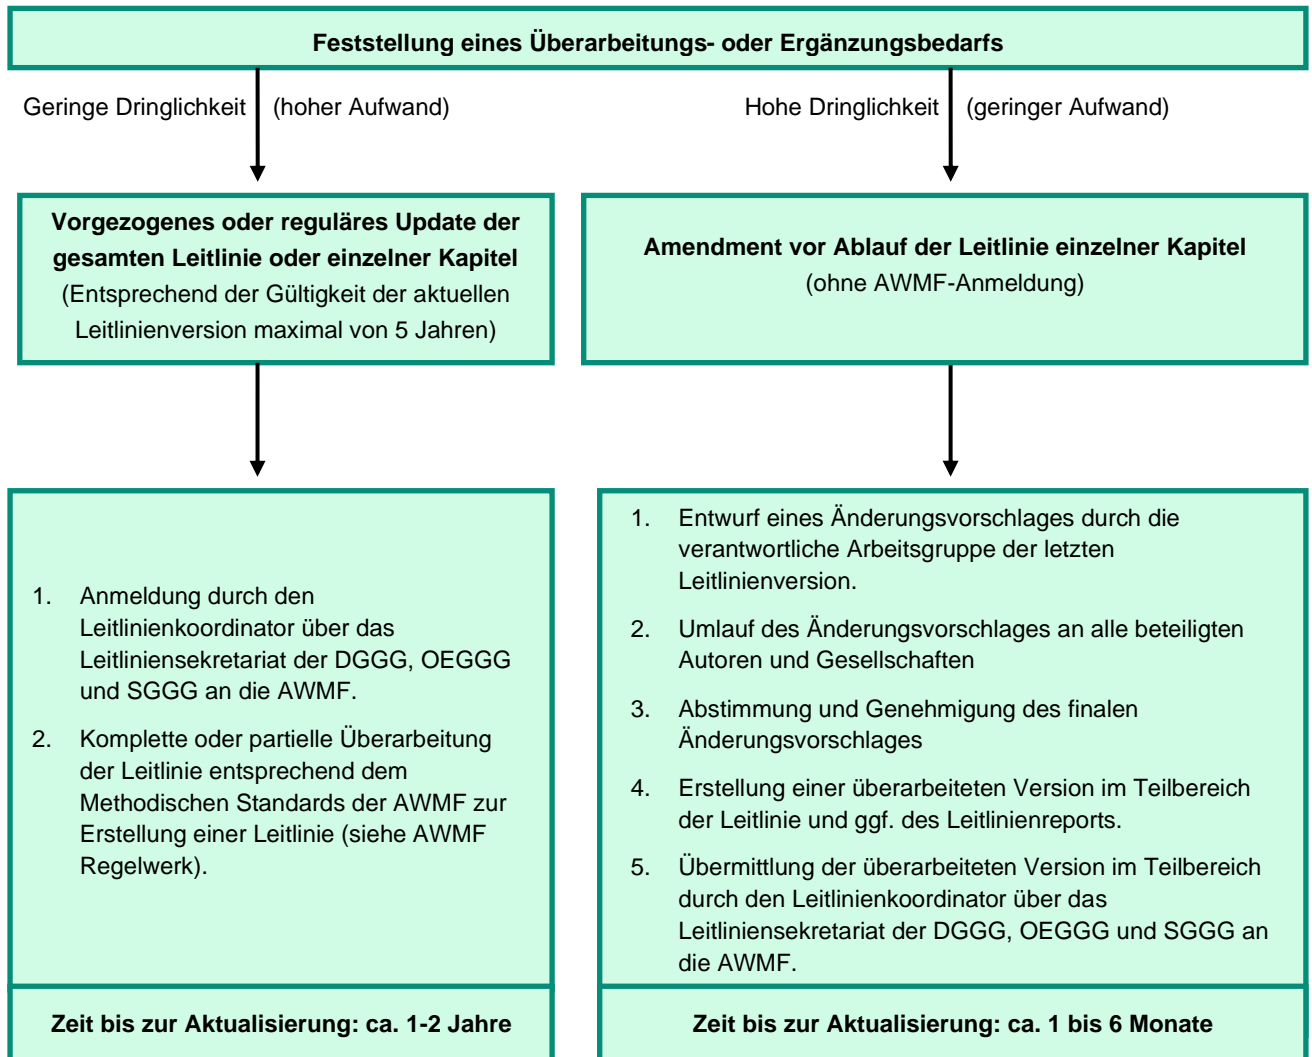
Feststellung eines Überarbeitungs- oder Ergänzungsbedarfs

Geringe Dringlichkeit (hoher Aufwand)

Hohe Dringlichkeit (geringer Aufwand)

Vorgezogenes oder reguläres Update der gesamten Leitlinie oder einzelner Kapitel
(Entsprechend der Gültigkeit der aktuellen Leitlinienversion maximal von 5 Jahren)

Amendment vor Ablauf der Leitlinie einzelner Kapitel
(ohne AWMF-Anmeldung)

1. Anmeldung durch den Leitlinienkoordinator über das Leitliniensekretariat der DGGG, OEGGG und SGGG an die AWMF.

2. Komplette oder partielle Überarbeitung der Leitlinie entsprechend dem Methodischen Standards der AWMF zur Erstellung einer Leitlinie (siehe AWMF Regelwerk).

1. Entwurf eines Änderungsvorschlages durch die verantwortliche Arbeitsgruppe der letzten Leitlinienversion.

2. Umlauf des Änderungsvorschlages an alle beteiligten Autoren und Gesellschaften

3. Abstimmung und Genehmigung des finalen Änderungsvorschlages

4. Erstellung einer überarbeiteten Version im Teilbereich der Leitlinie und ggf. des Leitlinienreports.

5. Übermittlung der überarbeiteten Version im Teilbereich durch den Leitlinienkoordinator über das Leitliniensekretariat der DGGG, OEGGG und SGGG an die AWMF.

Zeit bis zur Aktualisierung: ca. 1-2 Jahre

Zeit bis zur Aktualisierung: ca. 1 bis 6 Monate